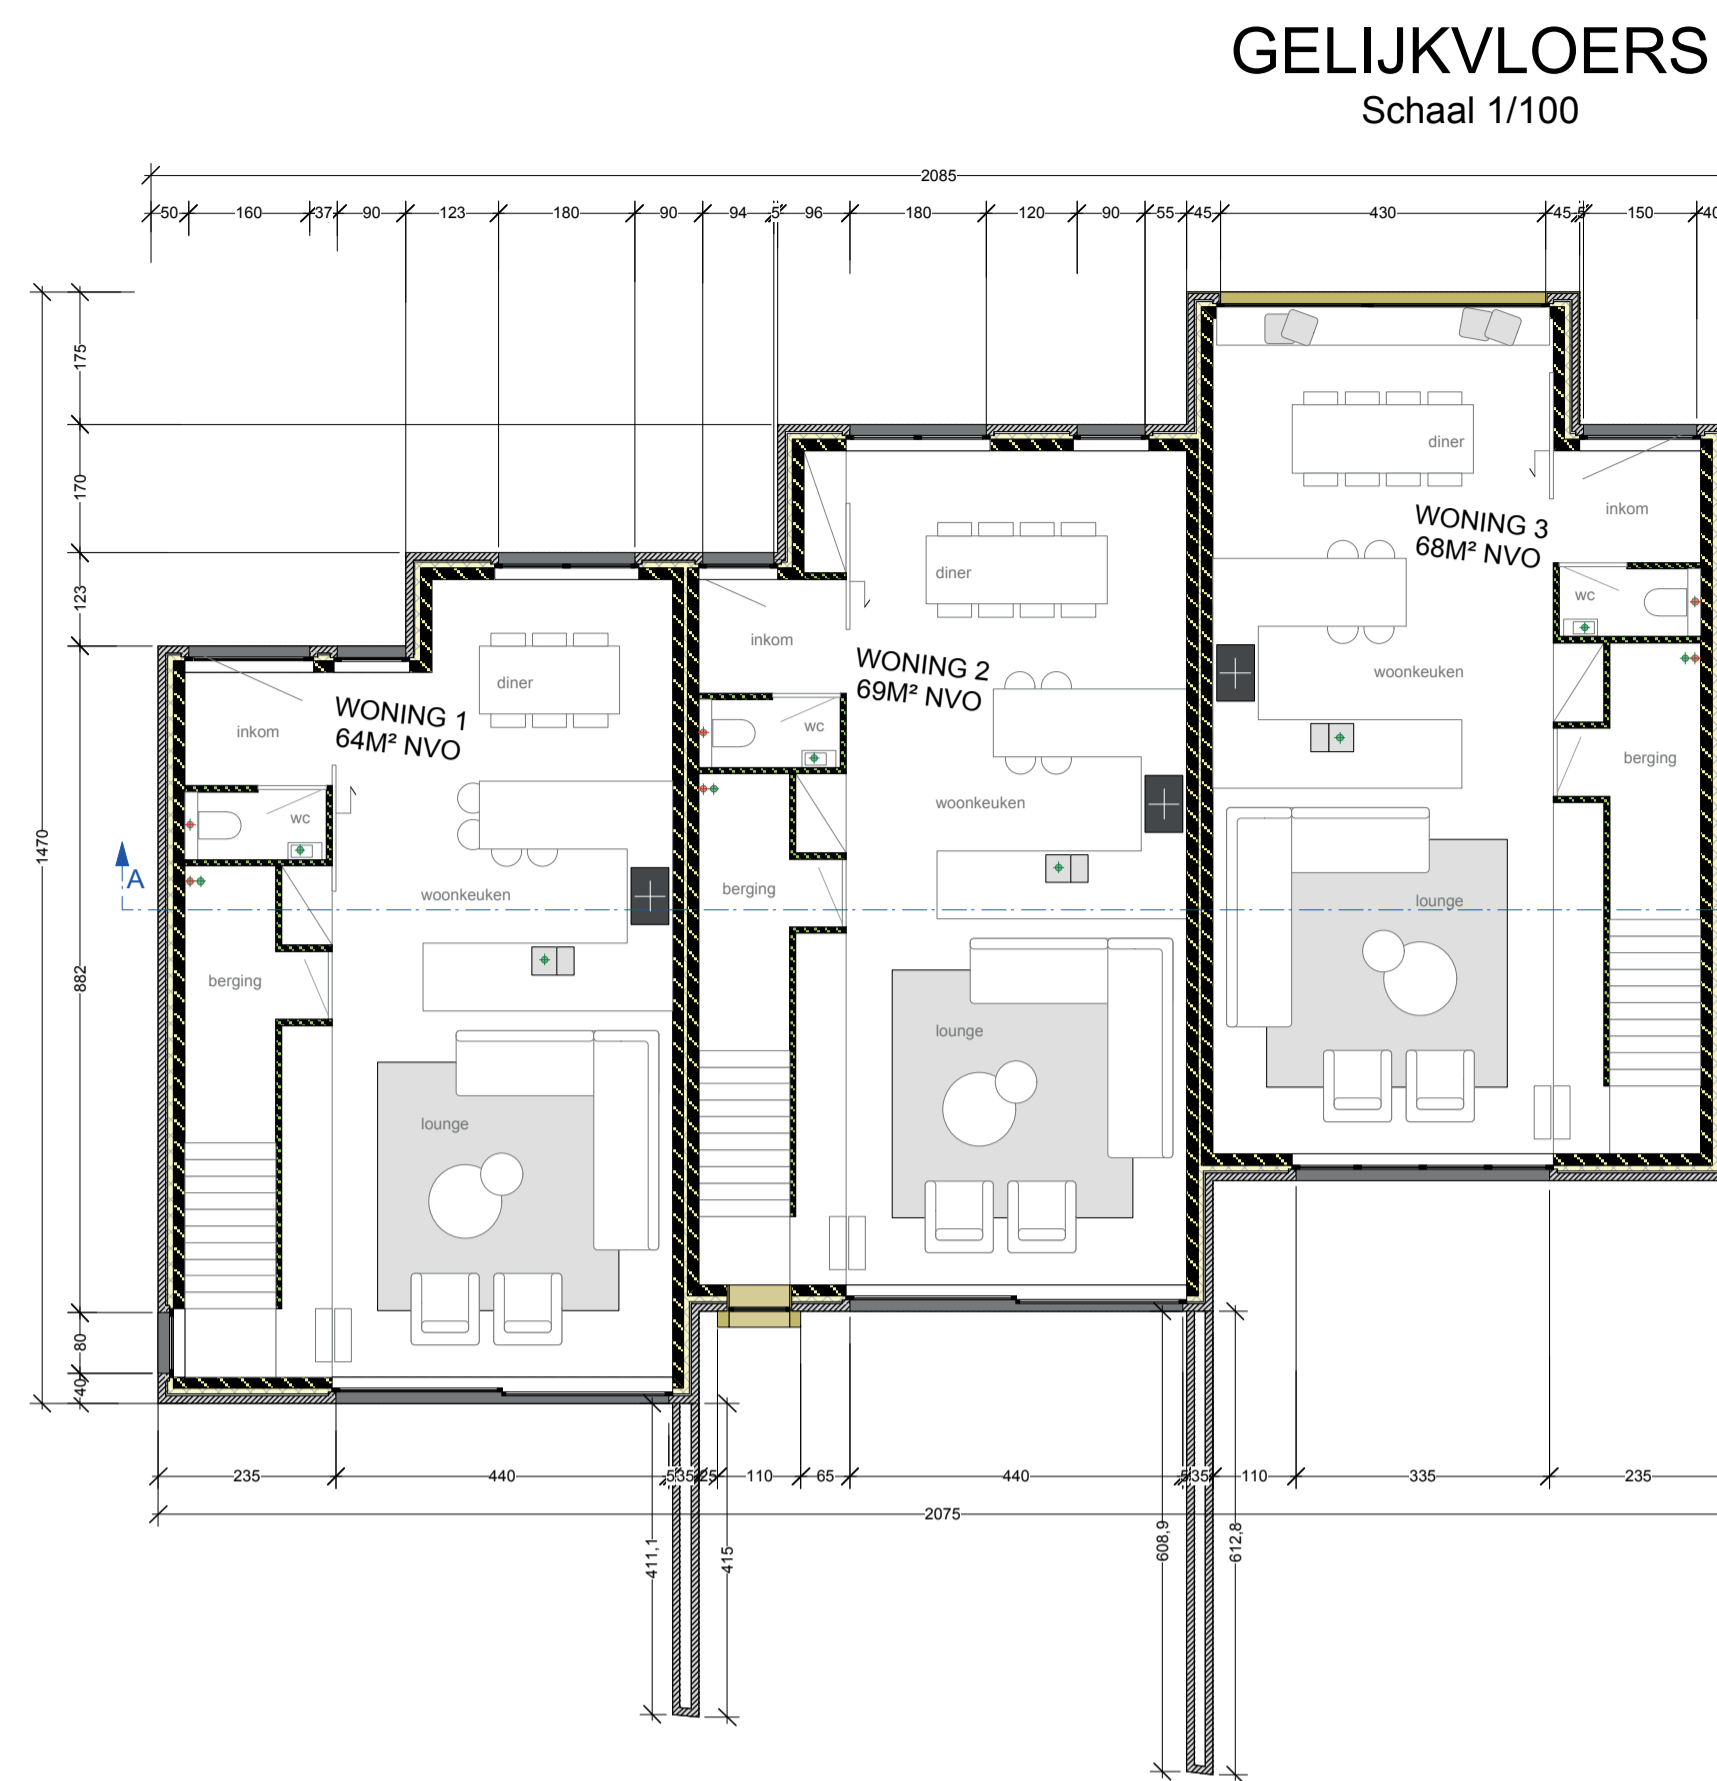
GELIJKVLOERS
Schaal 1/100

2085
50 160 37 90 123 180 90 94 5 96 180 120 90 55 45 430 45 5 150 40

175
170
123
1470
882
80
40

A

WONING 1
64M² NVO
inkom
diner
wc
woonkeuken
berging
lounge

WONING 2
69M² NVO
inkom
diner
wc
woonkeuken
berging
lounge

WONING 3
68M² NVO
diner
inkom
wc
woonkeuken
berging
lounge

235 440 5 35 25 110 65 440 5 35 5 110 335 235
2075
411,1
415
608,9
612,8